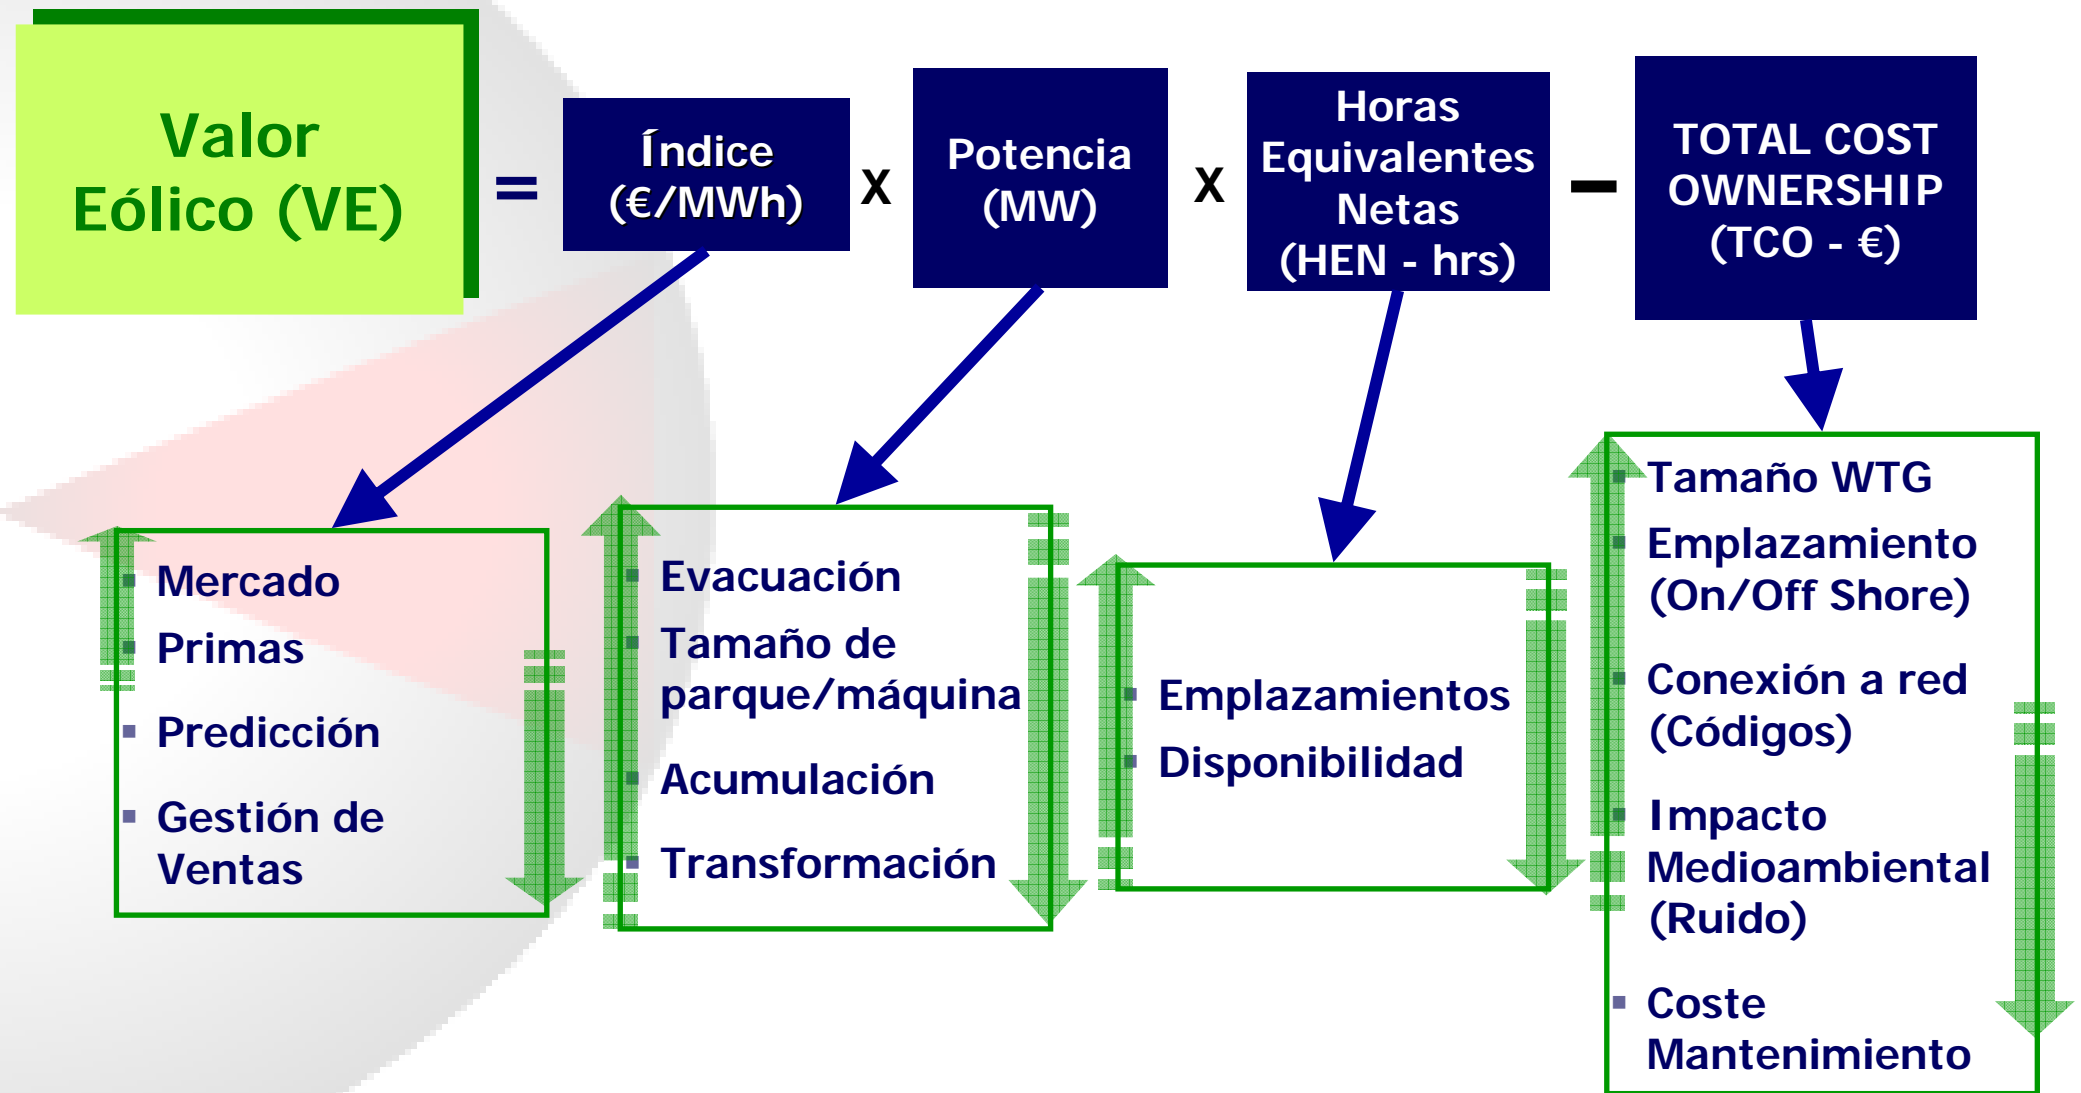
Valor Eólico (VE)

=

Índice (€/MWh)

x

Potencia (MW)

x

Horas Equivalentes Netas (HEN - hrs)

–

TOTAL COST OWNERSHIP (TCO - €)

Mercado
Primas
Predicción
Gestión de Ventas

Evacuación
Tamaño de parque/máquina
Acumulación
Transformación

Emplazamientos
Disponibilidad

Tamaño WTG
Emplazamiento (On/Off Shore)
Conexión a red (Códigos)
Impacto Medioambiental (Ruido)
Coste Mantenimiento